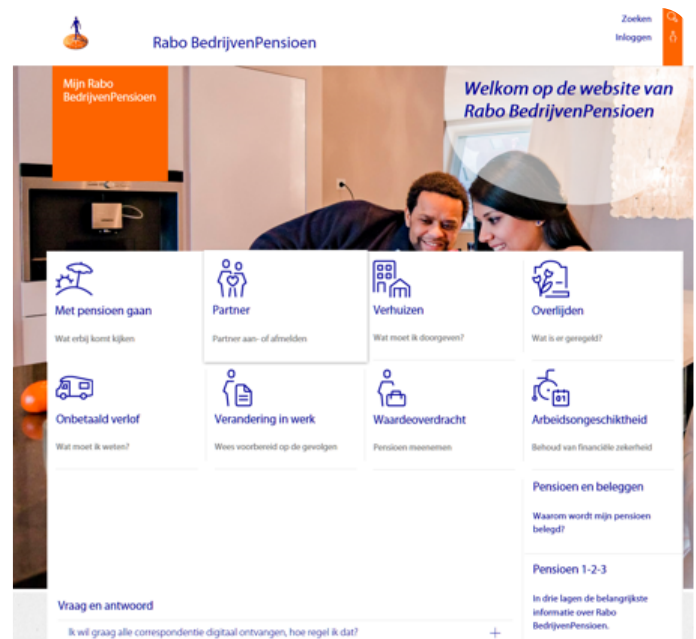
Rabo BedrijvenPensioen

Zoeken
Inloggen

Mijn Rabo BedrijvenPensioen

Welkom op de website van Rabo BedrijvenPensioen

Met pensioen gaan
Wat erbij komt kijken

Partner
Partner aan- of afmelden

Verhuizen
Wat moet ik doorgeven?

Overlijden
Wat is er geregeld?

Onbetaald verlof
Wat moet ik weten?

Verandering in werk
Wees voorbereid op de gevolgen

Waardeoverdracht
Pensioen meenemen

Arbeidsongeschiktheid
Behoud van financiële zekerheid

Pensioen en beleggen
Waarom wordt mijn pensioen belegd?

Pensioen 1-2-3
In drie lagen de belangrijkste informatie over Rabo BedrijvenPensioen.

Vraag en antwoord
Ik wil graag alle correspondentie digitaal ontvangen, hoe regel ik dat?
+